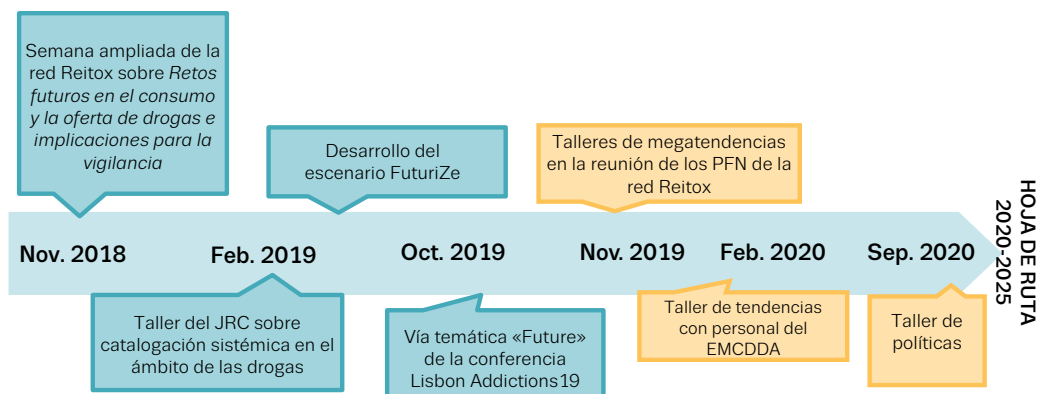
Semana ampliada de la red Reitox sobre *Retos futuros en el consumo y la oferta de drogas e implicaciones para la vigilancia*

Desarrollo del escenario FuturiZe

Talleres de megatendencias en la reunión de los PFN de la red Reitox

Nov. 2018

Feb. 2019

Oct. 2019

Nov. 2019

Feb. 2020

Sep. 2020

HOJA DE RUTA 2020-2025

Taller del JRC sobre catalogación sistémica en el ámbito de las drogas

Vía temática «Future» de la conferencia Lisbon Addictions19

Taller de tendencias con personal del EMCDDA

Taller de políticas